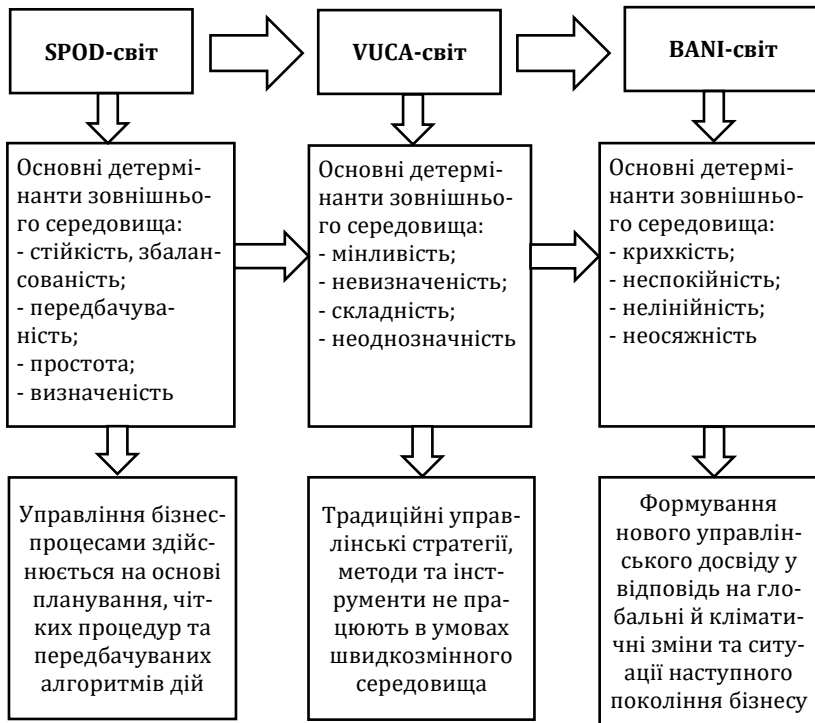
SPOD-світ

VUCA-світ

BANI-світ

Основні детермінанти зовнішнього середовища:
- стійкість, збалансованість;
- передбачуваність;
- простота;
- визначеність

Основні детермінанти зовнішнього середовища:
- мінливість;
- невизначеність;
- складність;
- неоднозначність

Основні детермінанти зовнішнього середовища:
- крихкість;
- неспокійність;
- нелінійність;
- неосяжність

Управління бізнес-процесами здійснюється на основі планування, чітких процедур та передбачуваних алгоритмів дій

Традиційні управлінські стратегії, методи та інструменти не працюють в умовах швидкозмінного середовища

Формування нового управлінського досвіду у відповідь на глобальні й кліматичні зміни та ситуації наступного покоління бізнесу